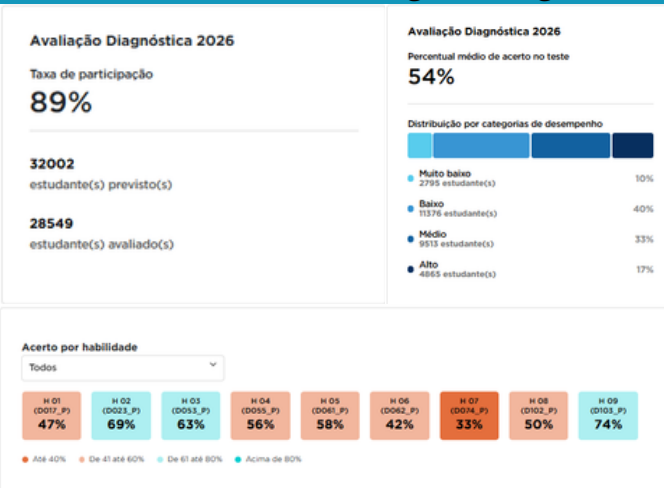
Avaliação Diagnóstica 2026

Taxa de participação

89%

32002
estudante(s) previsto(s)

28549
estudante(s) avaliado(s)

Avaliação Diagnóstica 2026

Percentual médio de acerto no teste

54%

Distribuição por categorias de desempenho

Muito baixo
2795 estudante(s) 10%

Baixo
11376 estudante(s) 40%

Médio
9513 estudante(s) 33%

Alto
4865 estudante(s) 17%

Acerto por habilidade

Todos

| H 01 (D017_P) 47% | H 02 (D023_P) 69% | H 03 (D053_P) 63% | H 04 (D055_P) 56% | H 05 (D061_P) 58% | H 06 (D062_P) 42% | H 07 (D074_P) 33% | H 08 (D102_P) 50% | H 09 (D103_P) 74% |
|---|---|---|---|---|---|---|---|---|

Até 40% De 41 até 60% De 61 até 80% Acima de 80%